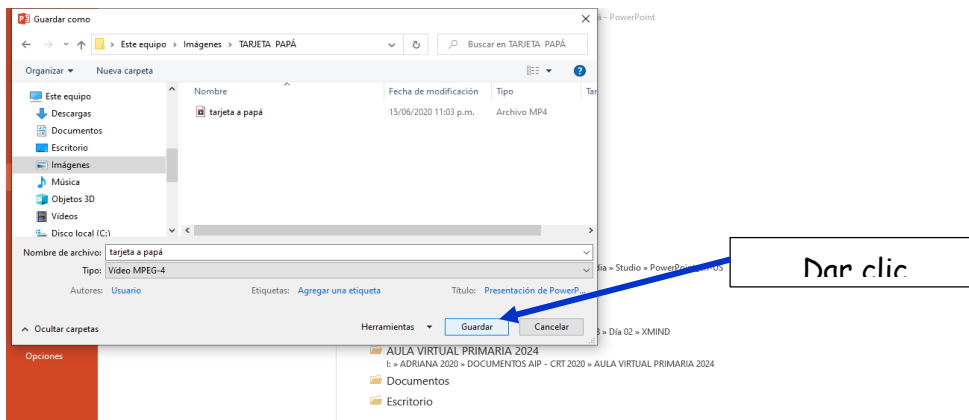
Guardar como

a - PowerPoint

> Este equipo > Imágenes > TARJETA PAPÁ

Buscar en TARJETA PAPÁ

Organizar ▾ Nueva carpeta

Este equipo
Descargas
Documentos
Escritorio
Imágenes
Música
Objetos 3D
Vídeos
Disco local (C:)

| Nombre | Fecha de modificación | Tipo | Ta |
|---|---|---|---|
| tarjeta a papá | 15/06/2020 11:03 p.m. | Archivo MP4 | |

Nombre de archivo: tarjeta a papá
Tipo: Vídeo MPEG-4
Autores: Usuario
Etiquetas: Agregar una etiqueta
Título: Presentación de PowerP...

Ocultar carpetas
Herramientas ▾
Guardar
Cancelar

dia » Studio » PowerPoint » 05

Dar clic

3 » Día 02 » XMIND

Opciones

AULA VIRTUAL PRIMARIA 2024
I: » ADRIANA 2020 » DOCUMENTOS AIP - CRT 2020 » AULA VIRTUAL PRIMARIA 2024

Documentos

Escritorio